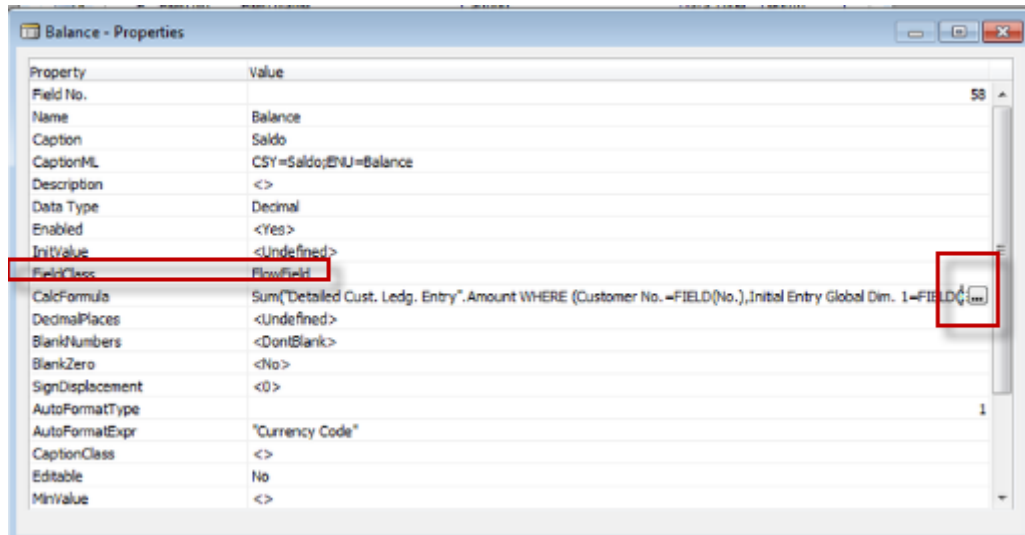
Balance - Properties

| Property | Value |
|---|---|
| Field No. | 58 |
| Name | Balance |
| Caption | Saldo |
| CaptionML | CSY=Saldo;ENU=Balance |
| Description | <> |
| Data Type | Decimal |
| Enabled | <Yes> |
| InitValue | <Undefined> |
| FieldClass | FlowField |
| CalcFormula | Sum("Detailed Cust. Ledg. Entry".Amount WHERE (Customer No.=FIELD(No.),Initial Entry Global Dim. 1=FIELD( ... |
| DecimalPlaces | <Undefined> |
| BlankNumbers | <DontBlank> |
| BlankZero | <No> |
| SignDisplacement | <0> |
| AutoFormatType | 1 |
| AutoFormatExpr | "Currency Code" |
| CaptionClass | <> |
| Editable | No |
| MinValue | <> |